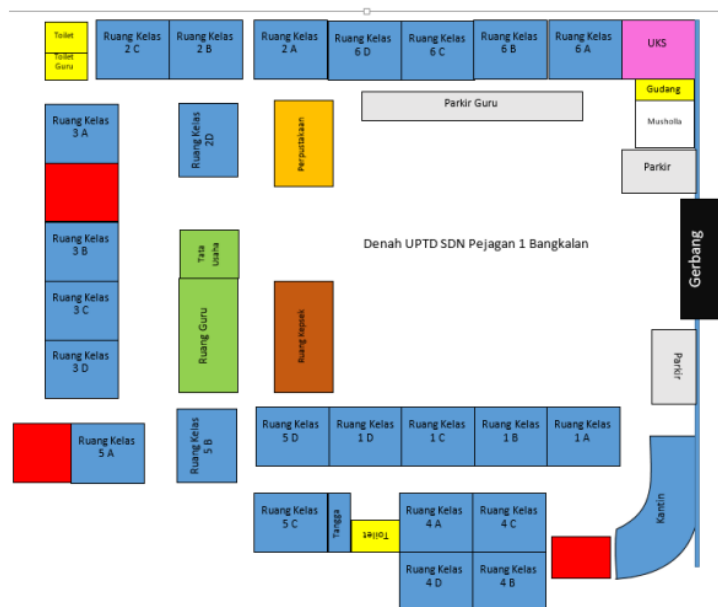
Toilet

Toilet Guru

Ruang Kelas 2 C

Ruang Kelas 2 B

Ruang Kelas 2 A

Ruang Kelas 6 D

Ruang Kelas 6 C

Ruang Kelas 6 B

Ruang Kelas 6 A

UKS

Gudang

Musholla

Parkir Guru

Ruang Kelas 3 A

Ruang Kelas 2D

Perpustakaan

Parkir

Ruang Kelas 3 B

Tata Usaha

Denah UPTD SDN Pejagan 1 Bangkalan

Gerbang

Ruang Kelas 3 C

Ruang Guru

Ruang Kepsek

Ruang Kelas 3 D

Parkir

Ruang Kelas 5 A

Ruang Kelas 5 B

Ruang Kelas 5 D

Ruang Kelas 1 D

Ruang Kelas 1 C

Ruang Kelas 1 B

Ruang Kelas 1 A

Ruang Kelas 5 C

Tangga

Toilet

Ruang Kelas 4 A

Ruang Kelas 4 C

Kantin

Ruang Kelas 4 D

Ruang Kelas 4 B